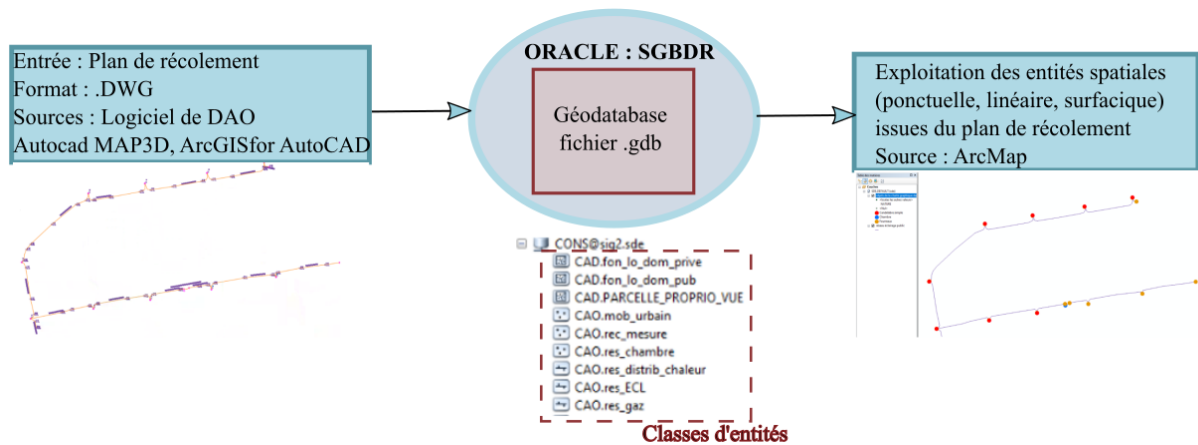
Entrée : Plan de récolement
Format : .DWG
Sources : Logiciel de DAO
Autocad MAP3D, ArcGISfor AutoCAD

ORACLE : SGBDR

Géodatabase fichier .gdb

Exploitation des entités spatiales (ponctuelle, linéaire, surfacique) issues du plan de récolement
Source : ArcMap

CONS@sig2.sde
CAD.fon_lo_dom_prive
CAD.fon_lo_dom_pub
CAD.PARCELLE_PROPRIO_VUE
CAO.mob_urbain
CAO.rec_mesure
CAO.res_chambre
CAO.res_distrib_chaleur
CAO.res_ECL
CAO.res_gaz

Classes d'entités